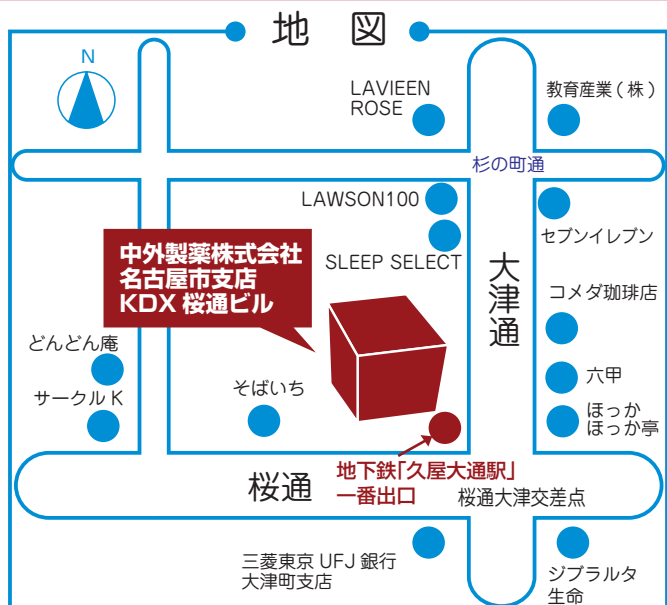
地　図

N

LAVIEEN ROSE

教育産業（株）

杉の町通

LAWSON100

セブンイレブン

中外製薬株式会社
名古屋市支店
KDX 桜通ビル

SLEEP SELECT

大津通

コメダ珈琲店

どんどん庵

六甲

サークル K

そばいち

ほっか ほっか亭

桜通

地下鉄「久屋大通駅」
一番出口

桜通大津交差点

三菱東京 UFJ 銀行
大津町支店

ジブラルタ
生命